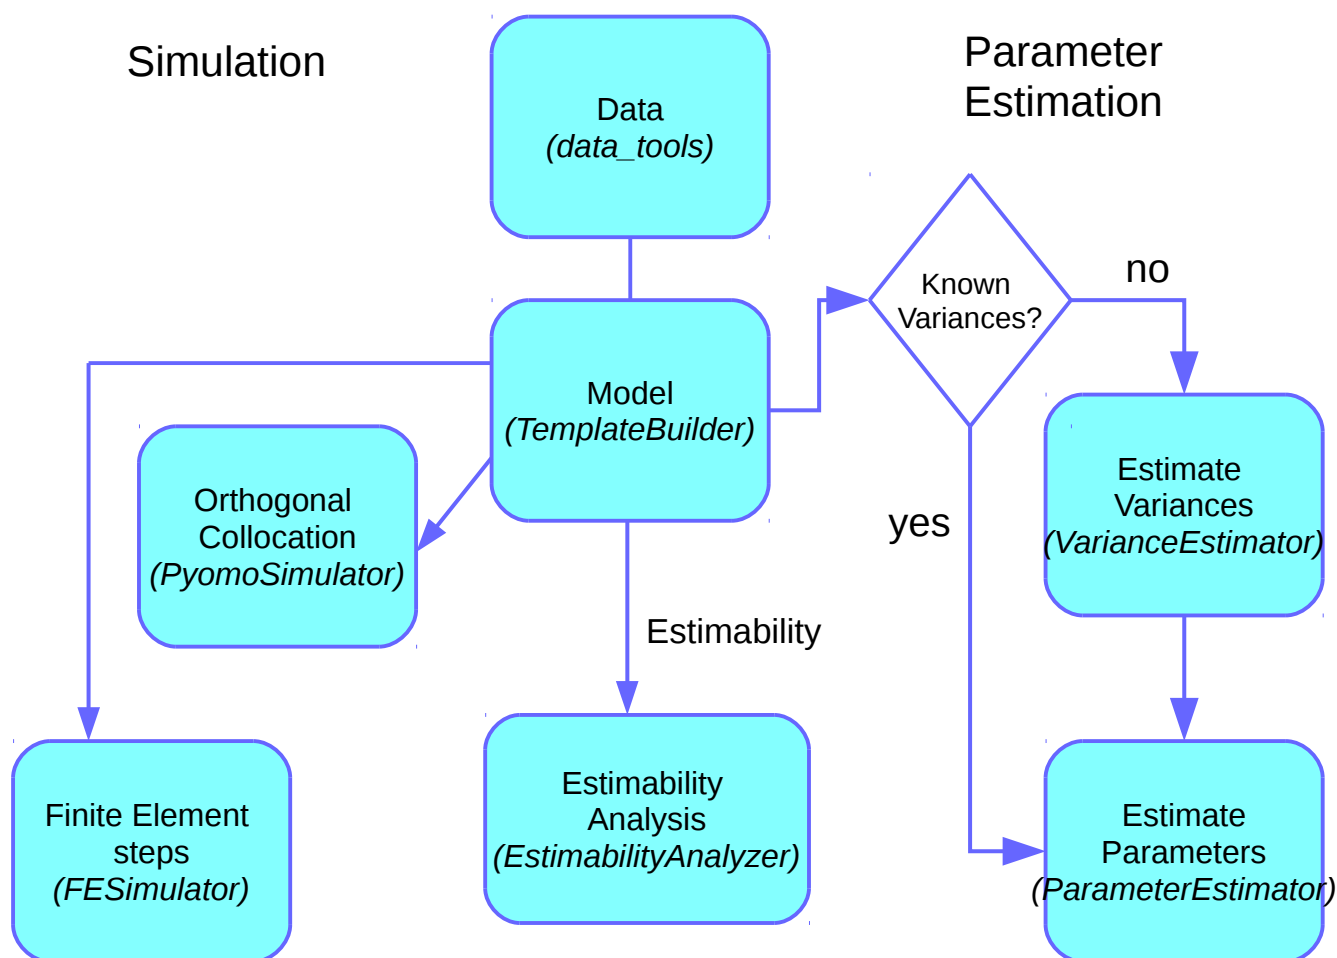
Simulation

Data
(data_tools)

Parameter Estimation

Known Variances?

no

Model
(TemplateBuilder)

Orthogonal Collocation
(PyomoSimulator)

yes

Estimate Variances
(VarianceEstimator)

Estimability

Finite Element steps
(FESimulator)

Estimability Analysis
(EstimabilityAnalyzer)

Estimate Parameters
(ParameterEstimator)